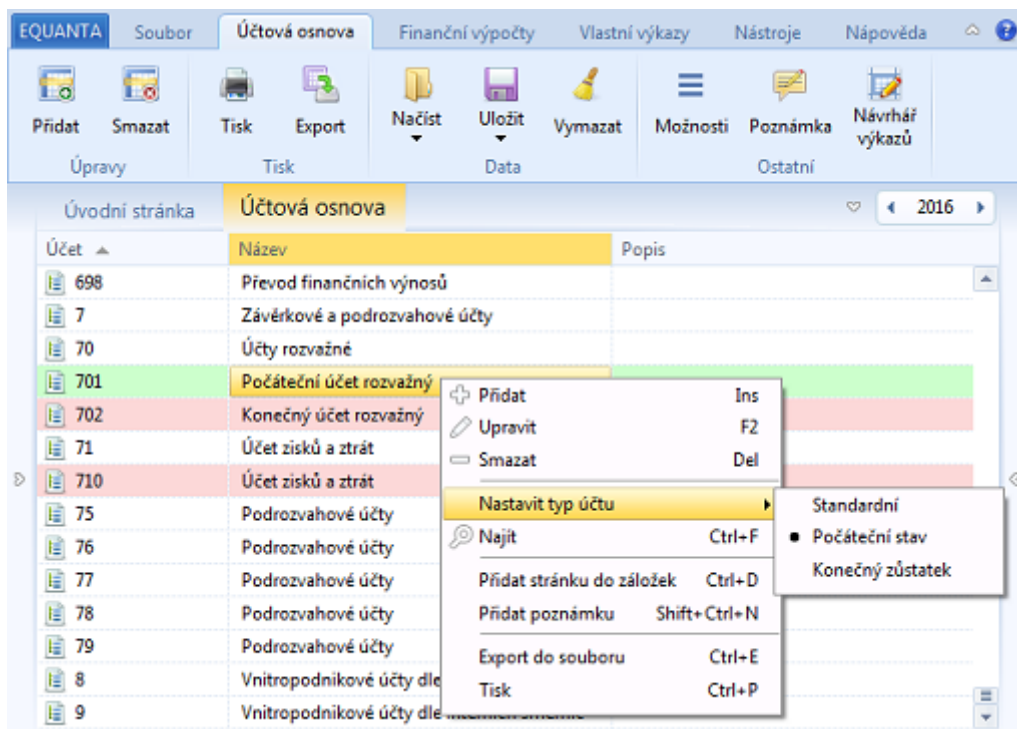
EQUANTA Soubor Účtová osnova Finanční výpočty Vlastní výkazy Nástroje Nápověda

Přidat Smazat
Úpravy

Tisk Export
Tisk

Načíst Uložit Vymazat
Data

Možnosti Poznámka Návrhář výkazů
Ostatní

Úvodní stránka Účtová osnova 2016

| Účet | Název | Popis |
|---|---|---|
| 698 | Převod finančních výnosů | |
| 7 | Závěrkové a podrozvahové účty | |
| 70 | Účty rozvažné | |
| 701 | Počáteční účet rozvažný | |
| 702 | Konečný účet rozvažný | |
| 71 | Účet zisků a ztrát | |
| 710 | Účet zisků a ztrát | |
| 75 | Podrozvahové účty | |
| 76 | Podrozvahové účty | |
| 77 | Podrozvahové účty | |
| 78 | Podrozvahové účty | |
| 79 | Podrozvahové účty | |
| 8 | Vnitropodnikové účty dle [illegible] | |
| 9 | Vnitropodnikové účty dle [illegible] | |

Přidat Ins
Upravit F2
Smazat Del
Nastavit typ účtu
Najít Ctrl+F
Přidat stránku do záložek Ctrl+D
Přidat poznámku Shift+Ctrl+N
Export do souboru Ctrl+E
Tisk Ctrl+P

Standardní
Počáteční stav
Konečný zůstatek